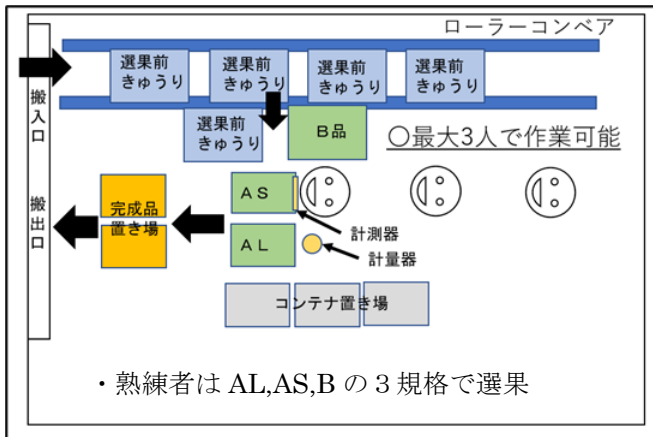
ローラーコンベア

搬入口

選果前きゅうり

選果前きゅうり

選果前きゅうり

選果前きゅうり

選果前きゅうり

B品

○最大3人で作業可能

搬出口

完成品置き場

AS

AL

計測器

計量器

コンテナ置き場

・熟練者は AL,AS,B の 3 規格で選果